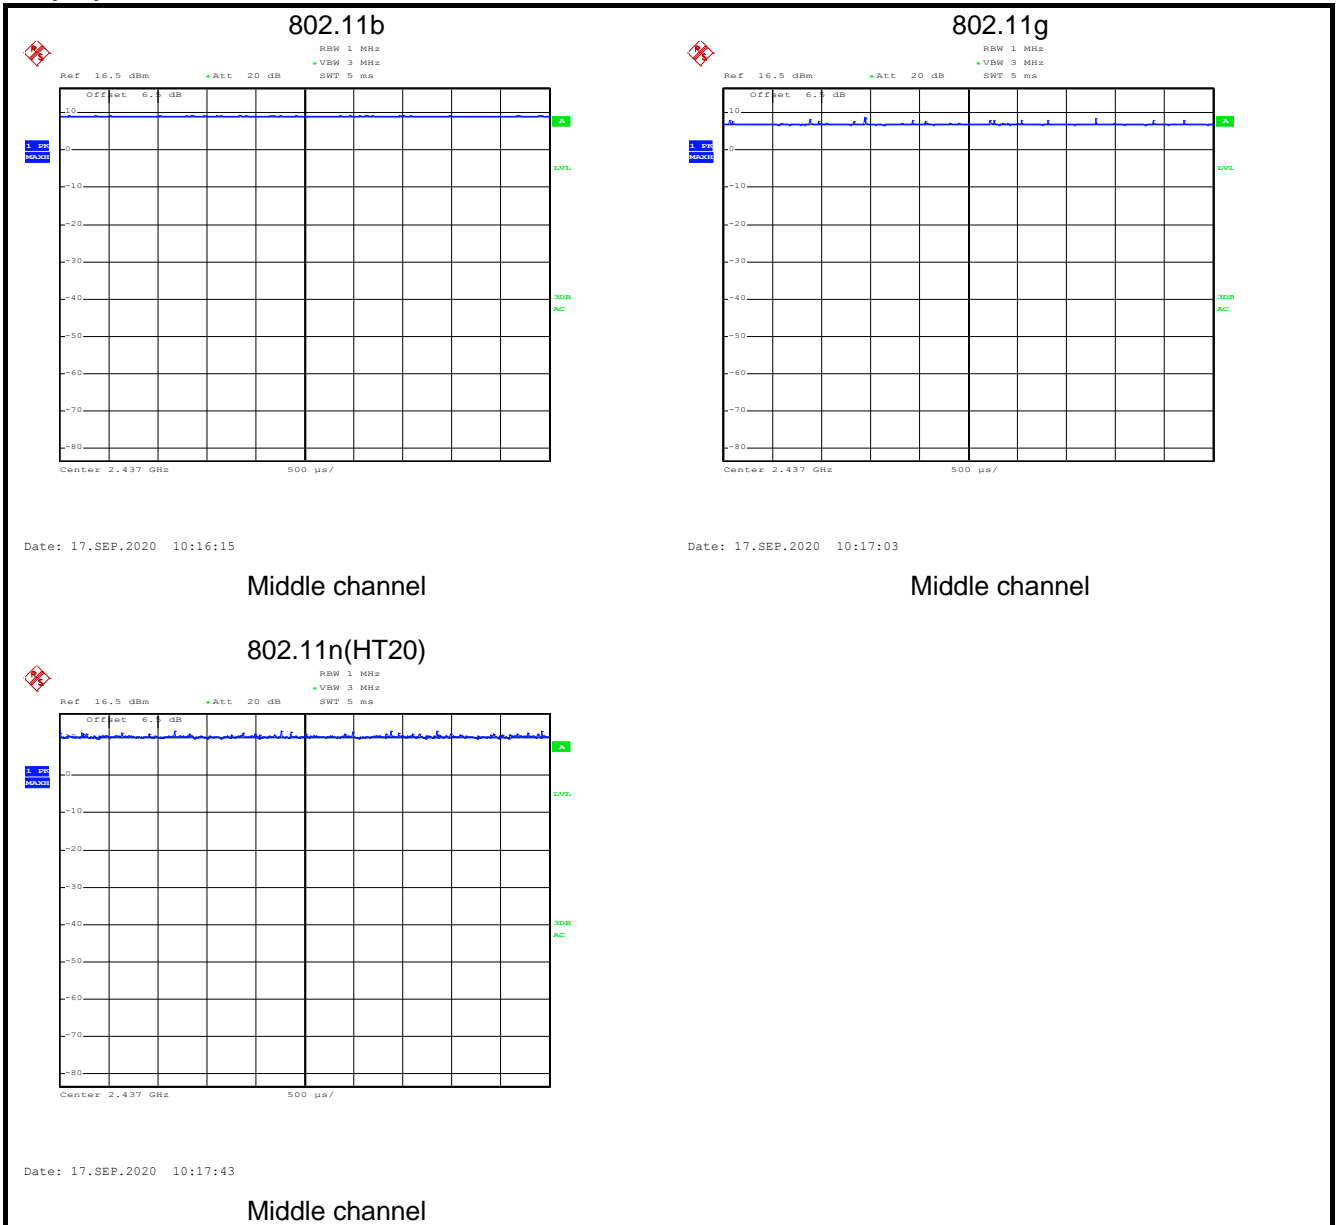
802.11b

RBW 1 MHz
*VBW 3 MHz
Ref 16.5 dBm *Att 20 dB SWT 5 ms

Offset 6.5 dB

1 PK MAXH

10
0
-10
-20
-30
-40
-50
-60
-70
-80

A
LVL
3DB
AC

Center 2.437 GHz 500 µs/

Date: 17.SEP.2020 10:16:15

Middle channel

802.11g

RBW 1 MHz
*VBW 3 MHz
Ref 16.5 dBm *Att 20 dB SWT 5 ms

Offset 6.5 dB

1 PK MAXH

10
0
-10
-20
-30
-40
-50
-60
-70
-80

A
LVL
3DB
AC

Center 2.437 GHz 500 µs/

Date: 17.SEP.2020 10:17:03

Middle channel

802.11n(HT20)

RBW 1 MHz
*VBW 3 MHz
Ref 16.5 dBm *Att 20 dB SWT 5 ms

Offset 6.5 dB

1 PK MAXH

0
-10
-20
-30
-40
-50
-60
-70
-80

A
LVL
3DB
AC

Center 2.437 GHz 500 µs/

Date: 17.SEP.2020 10:17:43

Middle channel